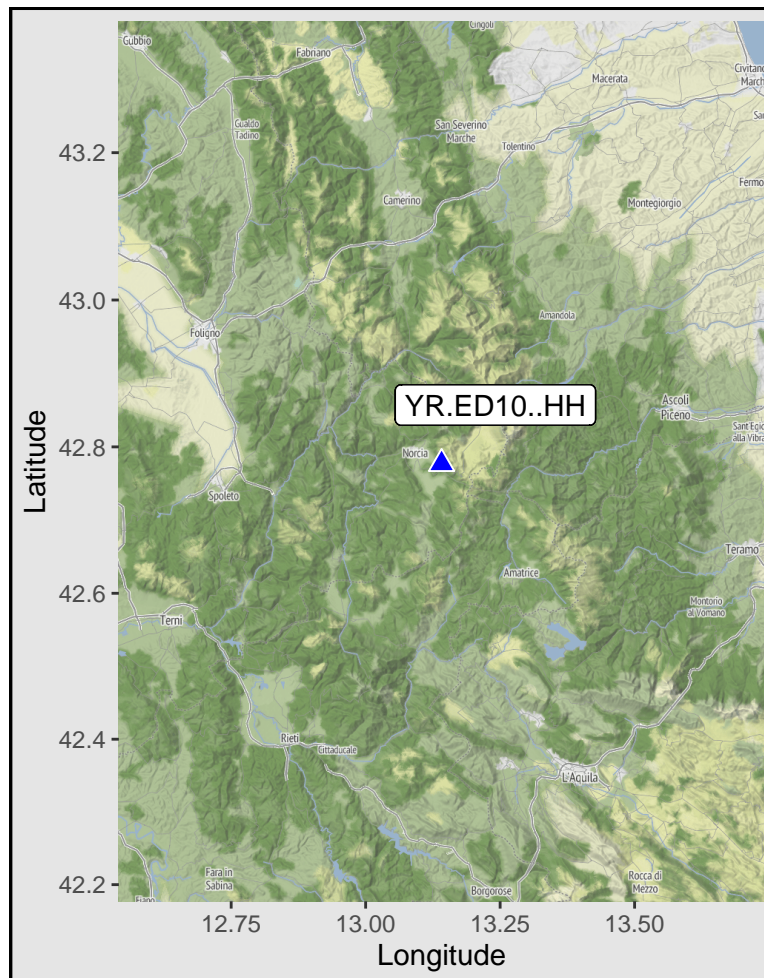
Cingoli
Gubbio
Fabriano
Macerata
Civitanova Marche
Gualdo Tadino
San Severino Marche
Tolentino
Camerino
Montegiorgio
Fermo
Foligno
Amandola
YR.ED10..HH
Ascoli Piceno
Sant'Egidio alla Vibrata
Norcia
Spoleto
Teramo
Amatrice
Montorio al Vomano
Terni
Rieti
Cittaducale
L'Aquila
Fara in Sabina
Borgorose
Rocca di Mezzo

43.2
43.0
42.8
42.6
42.4
42.2
Latitude

12.75
13.00
13.25
13.50
Longitude